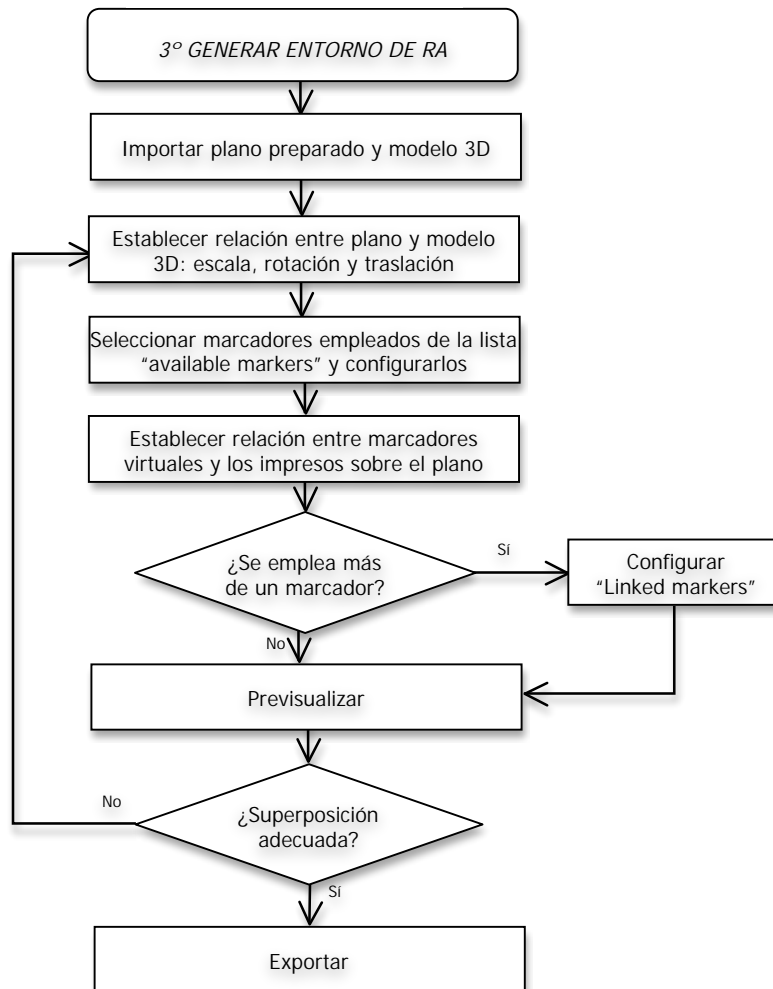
3º GENERAR ENTORNO DE RA

Importar plano preparado y modelo 3D

Establecer relación entre plano y modelo 3D: escala, rotación y traslación

Seleccionar marcadores empleados de la lista "available markers" y configurarlos

Establecer relación entre marcadores virtuales y los impresos sobre el plano

¿Se emplea más de un marcador?

Sí

Configurar "Linked markers"

No

Previsualizar

No

¿Superposición adecuada?

Sí

Exportar